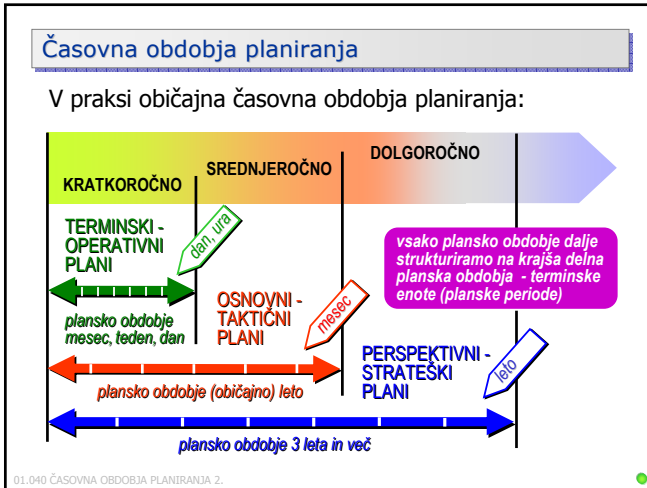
Časovna obdobja planiranja

V praksi običajna časovna obdobja planiranja:

KRATKOROČNO

SREDNJEROČNO

DOLGOROČNO

TERMINSKI - OPERATIVNI PLANI

dan, ura

vsako plansko obdobje dalje strukturiramo na krajša delna planska obdobja - terminske enote (planske periode)

OSNOVNI - TAKTIČNI PLANI

plansko obdobje mesec, teden, dan

mesec

PERSPEKTIVNI - STRATEŠKI PLANI

leto

plansko obdobje (običajno) leto

plansko obdobje 3 leta in več

01.040 ČASOVNA OBDOBJA PLANIRANJA 2.